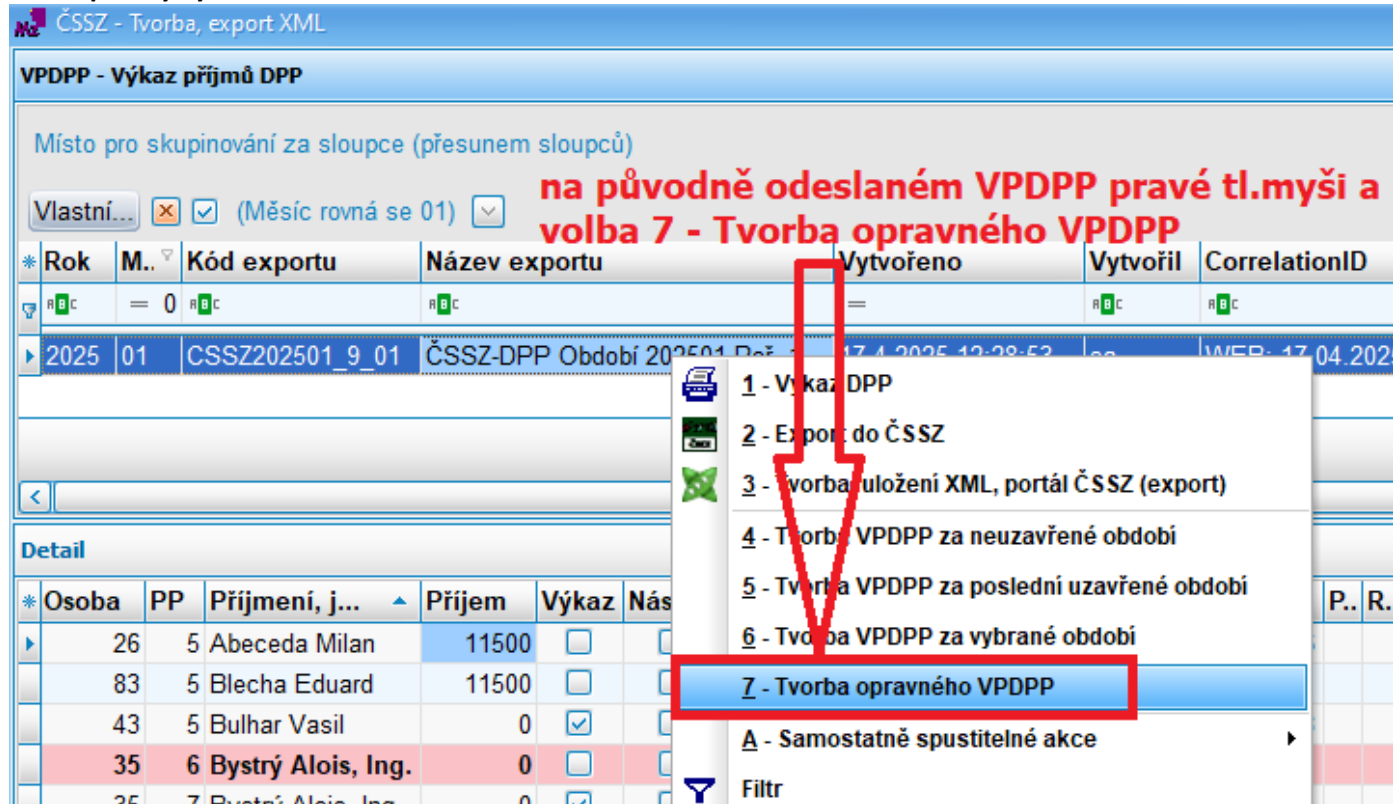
ČSSZ - Tvorba, export XML

VPDPP - Výkaz příjmů DPP

Místo pro skupinování za sloupce (přesunem sloupců)

Vlastní... (Měsíc rovná se 01)

na původně odeslaném VPDPP pravé tl.myši a volba 7 - Tvorba opravného VPDPP

| Rok | M.. | Kód exportu | Název exportu | Vytvořeno | Vytvořil | CorrelationID |
|---|---|---|---|---|---|---|
| | = 0 | | | = | | |
| 2025 | 01 | CSSZ202501_9_01 | ČSSZ-DPP Období 202501 Poř. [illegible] | 17.4.2025 12:28:53 | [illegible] | WEB: 17.04.2025 |

1 - Výkaz DPP
2 - Export do ČSSZ
3 - Tvorba, uložení XML, portál ČSSZ (export)
4 - Tvorba VPDPP za neuzavřené období
5 - Tvorba VPDPP za poslední uzavřené období
6 - Tvorba VPDPP za vybrané období
7 - Tvorba opravného VPDPP
A - Samostatně spustitelné akce
Filtr

Detail

| Osoba | PP | Příjmení, j... | Příjem | Výkaz | Nás | P.. | R.. |
|---|---|---|---|---|---|---|---|
| 26 | 5 | Abeceda Milan | 11500 | | | | |
| 83 | 5 | Blecha Eduard | 11500 | | | | |
| 43 | 5 | Bulhar Vasil | 0 | | | | |
| 35 | 6 | Bystrý Alois, Ing. | 0 | | | | |
| 35 | 7 | Bystrý Alois, Ing. | 0 | | | | |